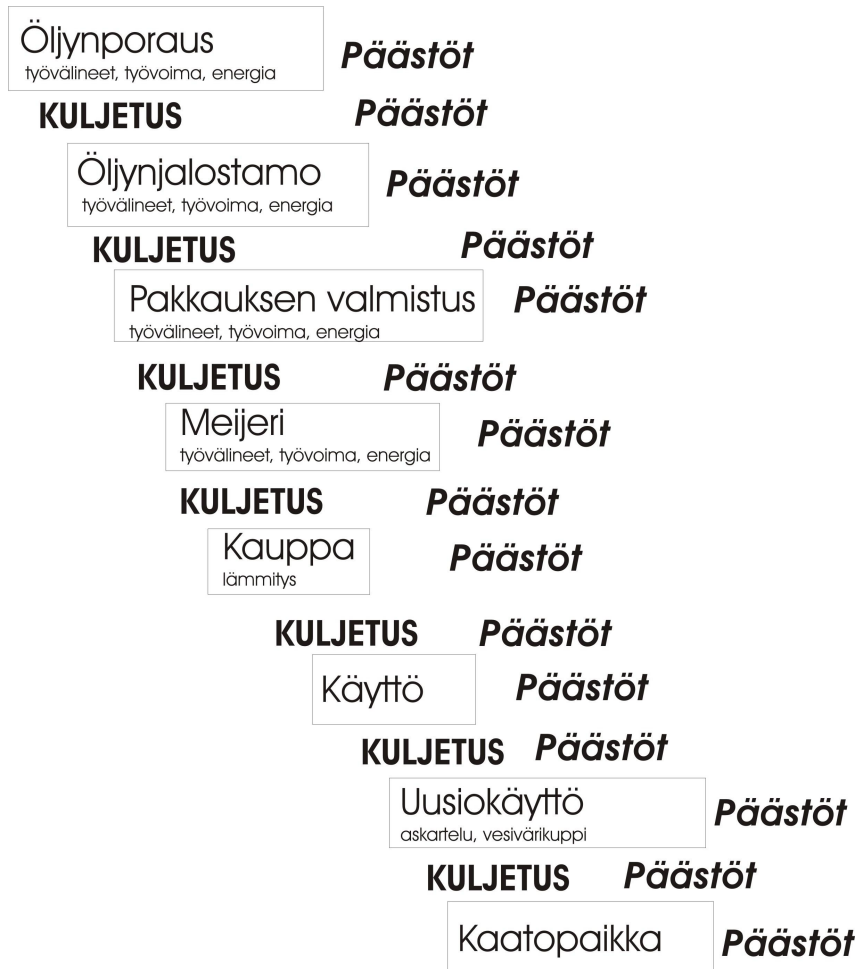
Öljynporaus
työvälineet, työvoima, energia

Päästöt

KULJETUS Päästöt

Öljynjalostamo
työvälineet, työvoima, energia

Päästöt

KULJETUS Päästöt

Pakkauksen valmistus
työvälineet, työvoima, energia

Päästöt

KULJETUS Päästöt

Meijeri
työvälineet, työvoima, energia

Päästöt

KULJETUS Päästöt

Kauppa
lämmitys

Päästöt

KULJETUS Päästöt

Käyttö

Päästöt

KULJETUS Päästöt

Uusiokäyttö
askartelu, vesivärikuppi

Päästöt

KULJETUS Päästöt

Kaatopaikka

Päästöt